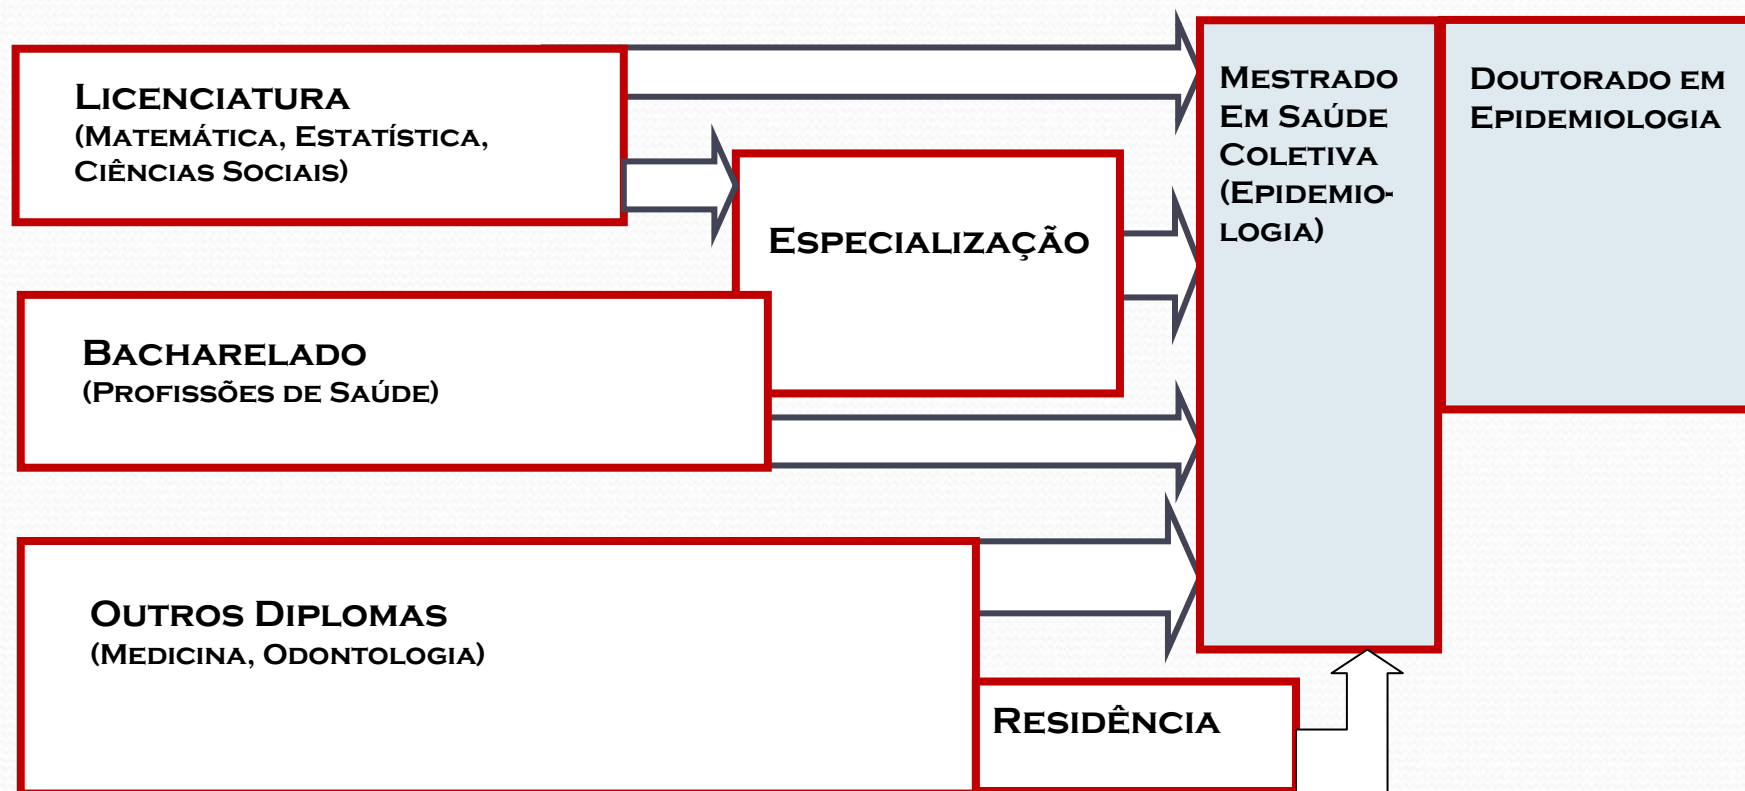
Licenciatura
(Matemática, Estatística, Ciências Sociais)

Especialização

Mestrado Em Saúde Coletiva (Epidemiologia)

Doutorado em Epidemiologia

Bacharelado
(Profissões de Saúde)

Outros Diplomas
(Medicina, Odontologia)

Residência